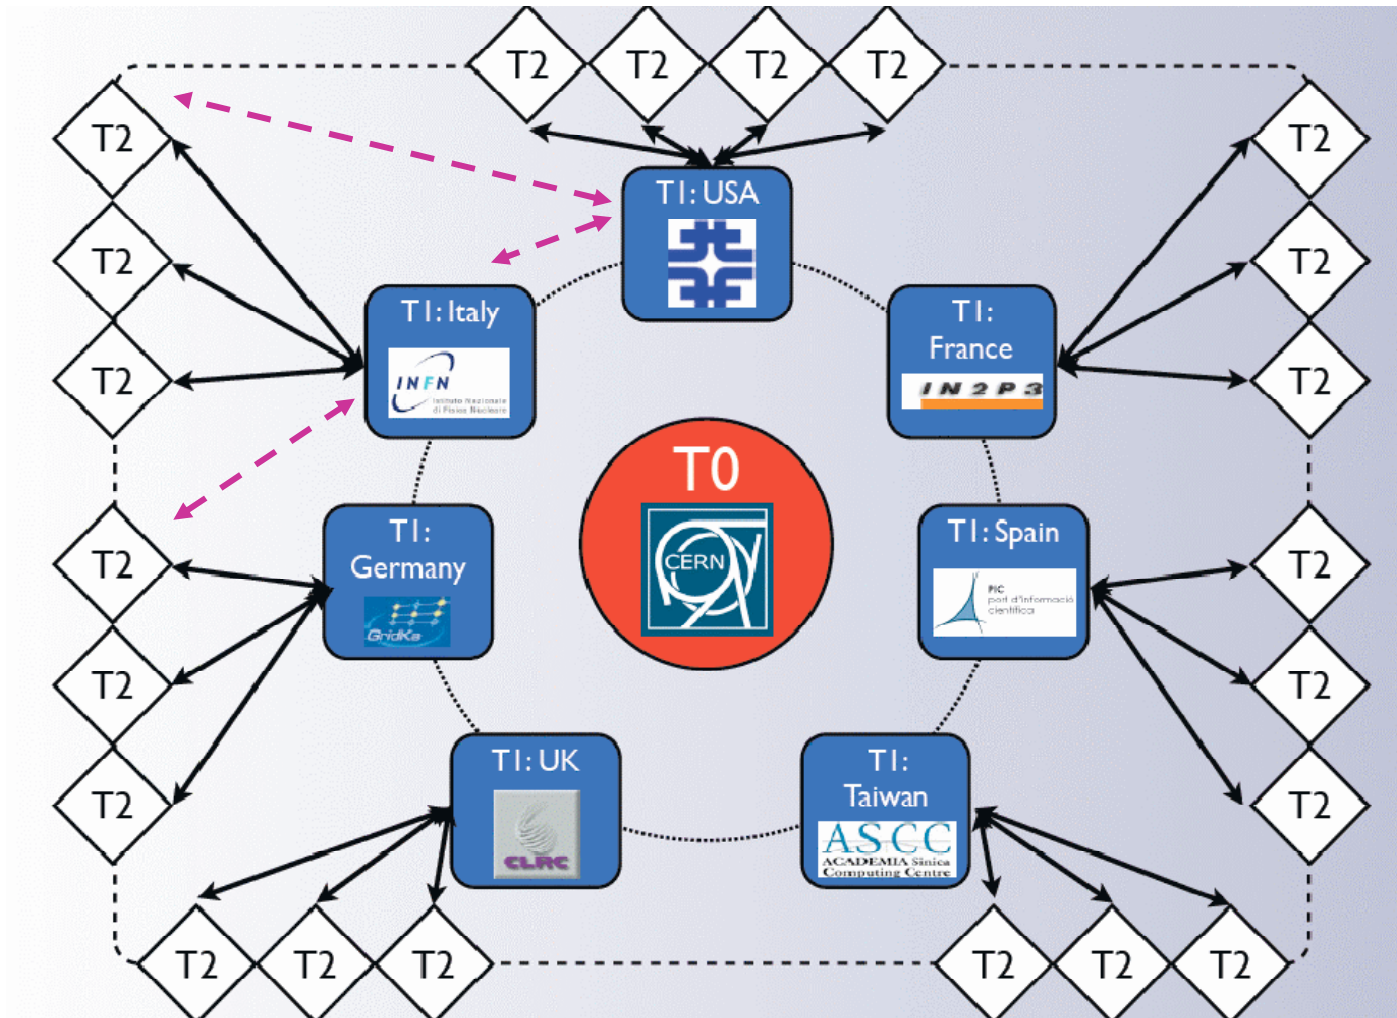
T2
T2
T2
T2

T2
T2
T2

T1: USA

T1: Italy
INFN
Istituto Nazionale di Fisica Nucleare

T1: France
IN2P3

T2
T2
T2

T0
CERN

T2
T2
T2

T1: Germany
GridKa

T1: Spain
PIC
port d'informació científica

T2
T2
T2

T1: UK
CLRC

T1: Taiwan
ASCC
ACADEMIA Sinica Computing Centre

T2
T2
T2

T2
T2
T2